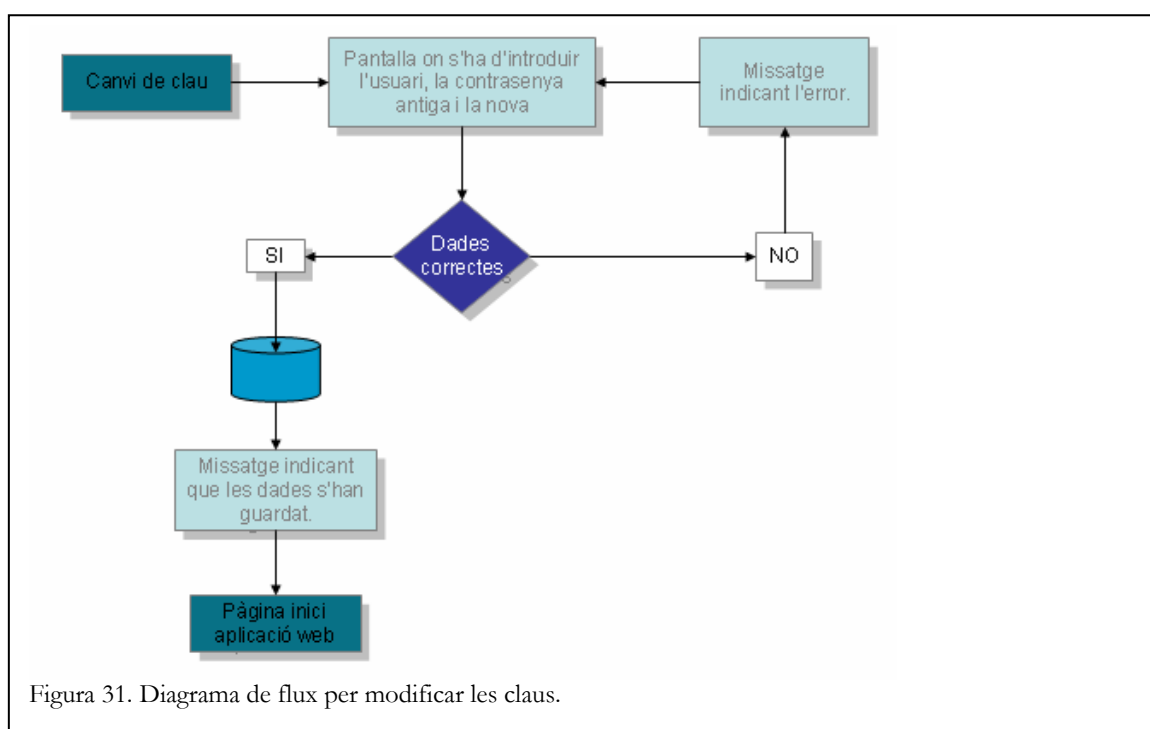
Canvi de clau

Pantalla on s'ha d'introduir l'usuari, la contrasenya antiga i la nova

Missatge indicant l'error.

SI

Dades correctes

NO

Missatge indicant que les dades s'han guardat.

Pàgina inici aplicació web

Figura 31. Diagrama de flux per modificar les claus.